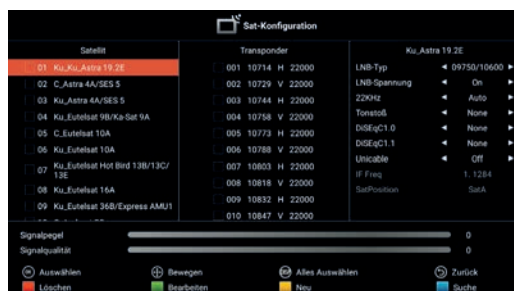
Sat-Konfiguration

| Satellit | Transponder | Ku_Astra 19.2E | |
|---|---|---|---|
| 01 Ku_Ku_Astra 19.2E | 001 10714 H 22000 | LNB-Typ | ◄ 09750/10600 ► |
| 02 C_Astra 4A/SES 5 | 002 10729 V 22000 | LNB-Spannung | ◄ On ► |
| 03 Ku_Astra 4A/SES 5 | 003 10744 H 22000 | 22KHz | ◄ Auto ► |
| 04 Ku_Eutelsat 9B/Ka-Sat 9A | 004 10758 V 22000 | Tonstoß | ◄ None ► |
| 05 C_Eutelsat 10A | 005 10773 H 22000 | DiSEqC1.0 | ◄ None ► |
| 06 Ku_Eutelsat 10A | 006 10788 V 22000 | DiSEqC1.1 | ◄ None ► |
| 07 Ku_Eutelsat Hot Bird 13B/13C/13E | 007 10803 H 22000 | Unicable | ◄ Off ► |
| 08 Ku_Eutelsat 16A | 008 10818 V 22000 | IF Freq | 1. 1284 |
| 09 Ku_Eutelsat 36B/Express AMU1 | 009 10832 H 22000 | SatPosition | SatA |
| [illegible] | 010 10847 V 22000 | | |

Signalpegel 0
Signalqualität 0

Auswählen Bewegen Alles Auswählen Zurück
Löschen Bearbeiten Neu Suche